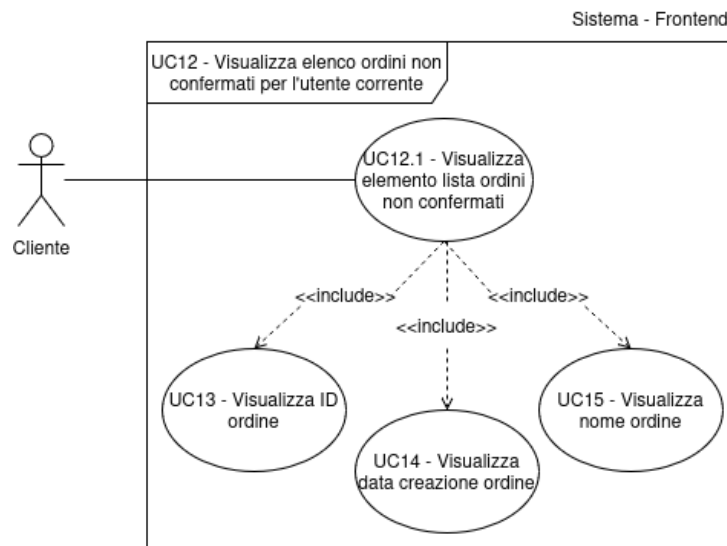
Sistema - Frontend

UC12 - Visualizza elenco ordini non confermati per l'utente corrente

Cliente

UC12.1 - Visualizza elemento lista ordini non confermati

<<include>>

<<include>>

<<include>>

UC13 - Visualizza ID ordine

UC14 - Visualizza data creazione ordine

UC15 - Visualizza nome ordine